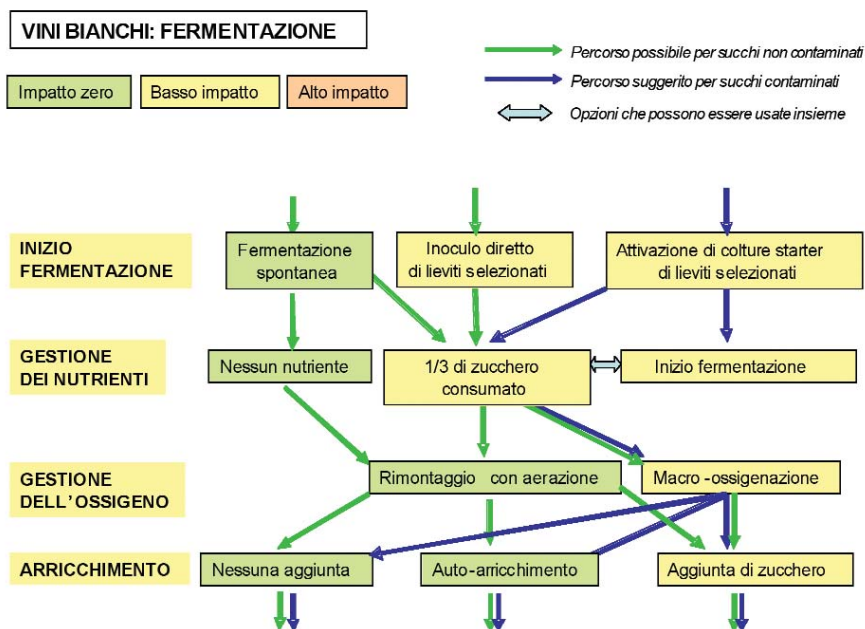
VINI BIANCHI: FERMENTAZIONE

Impatto zero
Basso impatto
Alto impatto

Percorso possibile per succhi non contaminati
Percorso suggerito per succhi contaminati
Opzioni che possono essere usate insieme

INIZIO FERMENTAZIONE
Fermentazione spontanea
Inoculo diretto di lieviti selezionati
Attivazione di colture starter di lieviti selezionati

GESTIONE DEI NUTRIENTI
Nessun nutriente
1/3 di zucchero consumato
Inizio fermentazione

GESTIONE DELL'OSSIGENO
Rimontaggio con aerazione
Macro-ossigenazione

ARRICCHIMENTO
Nessuna aggiunta
Auto-arricchimento
Aggiunta di zucchero